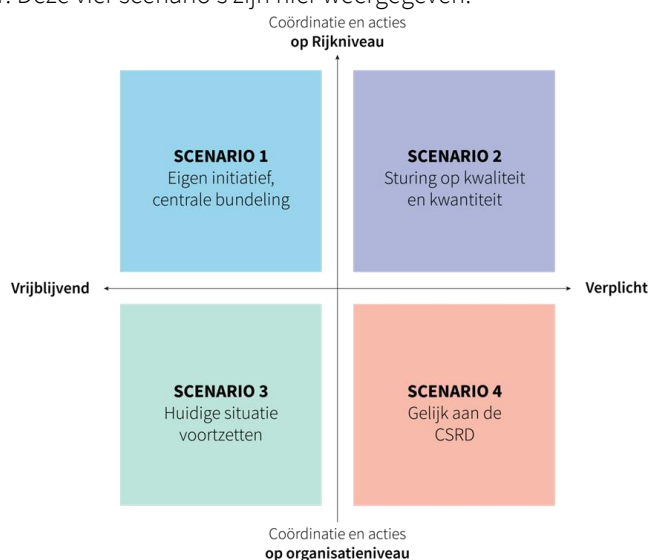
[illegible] Deze vier scenario's zijn hier weergegeven.

Coördinatie en acties
**op Rijkniveau**

**SCENARIO 1**
Eigen initiatief, centrale bundeling

**SCENARIO 2**
Sturing op kwaliteit en kwantiteit

**Vrijblijvend**

**Verplicht**

**SCENARIO 3**
Huidige situatie voortzetten

**SCENARIO 4**
Gelijk aan de CSRD

Coördinatie en acties
**op organisatieniveau**